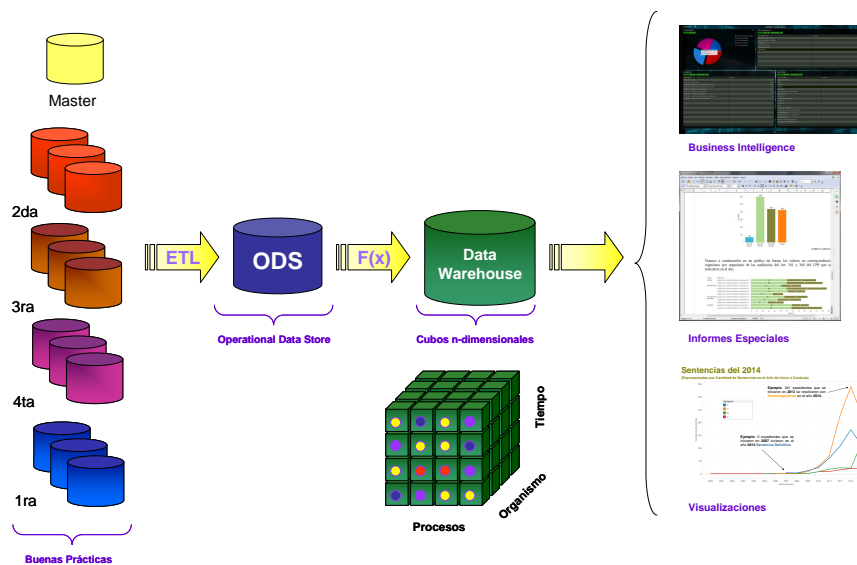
Master

2da

3ra

4ta

1ra

Buenas Prácticas

ETL

ODS

Operational Data Store

F(x)

Data Warehouse

Cubos n-dimensionales

Tiempo

Organismo

Procesos

Business Intelligence

Informes Especiales

Sentencias del 2014

Visualizaciones